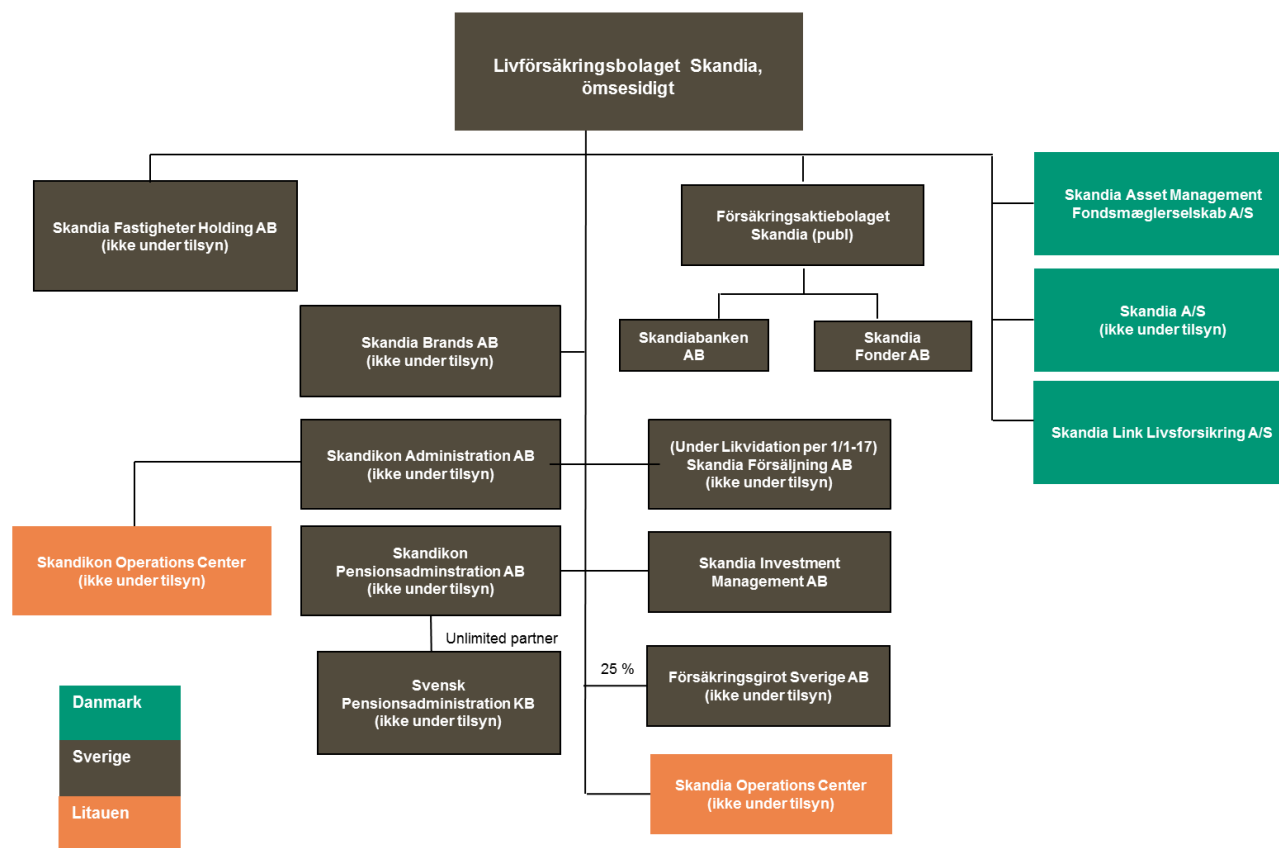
Livförsäkringsbolaget Skandia, ömsesidigt

Skandia Fastigheter Holding AB (ikke under tilsyn)

Försäkringsaktiebolaget Skandia (publ)

Skandia Asset Management Fondsmæglerselskab A/S

Skandia A/S (ikke under tilsyn)

Skandia Link Livsforsikring A/S

Skandia Brands AB (ikke under tilsyn)

Skandiabanken AB

Skandia Fonder AB

Skandikon Administration AB (ikke under tilsyn)

(Under Likvidation per 1/1-17) Skandia Försäljning AB (ikke under tilsyn)

Skandikon Operations Center (ikke under tilsyn)

Skandikon Pensionsadminstration AB (ikke under tilsyn)

Skandia Investment Management AB

Unlimited partner

Svensk Pensionsadministration KB (ikke under tilsyn)

25 %

Försäkringsgirot Sverige AB (ikke under tilsyn)

Skandia Operations Center (ikke under tilsyn)

Danmark

Sverige

Litauen